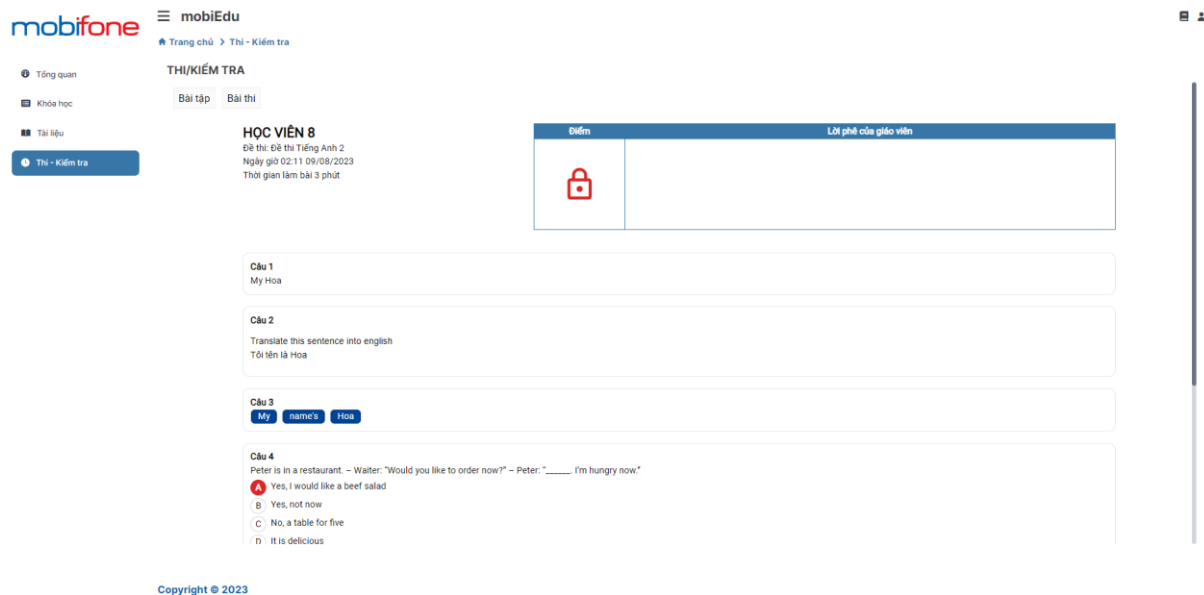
mobifone

mobiEdu

Trang chủ > Thi - Kiểm tra

Tổng quan
Khóa học
Tài liệu
Thi - Kiểm tra

THI/KIỂM TRA

Bài tập
Bài thi

HỌC VIÊN 8
Đề thi: Đề thi Tiếng Anh 2
Ngày giờ 02:11 09/08/2023
Thời gian làm bài 3 phút

| Điểm | Lời phê của giáo viên |
|---|---|
| | |

Câu 1
My Hoa

Câu 2
Translate this sentence into english
Tôi tên là Hoa

Câu 3
My name's Hoa

Câu 4
Peter is in a restaurant. – Waiter: "Would you like to order now?" – Peter: "______. I'm hungry now."
A Yes, I would like a beef salad
B Yes, not now
C No, a table for five
D It is delicious

Copyright © 2023